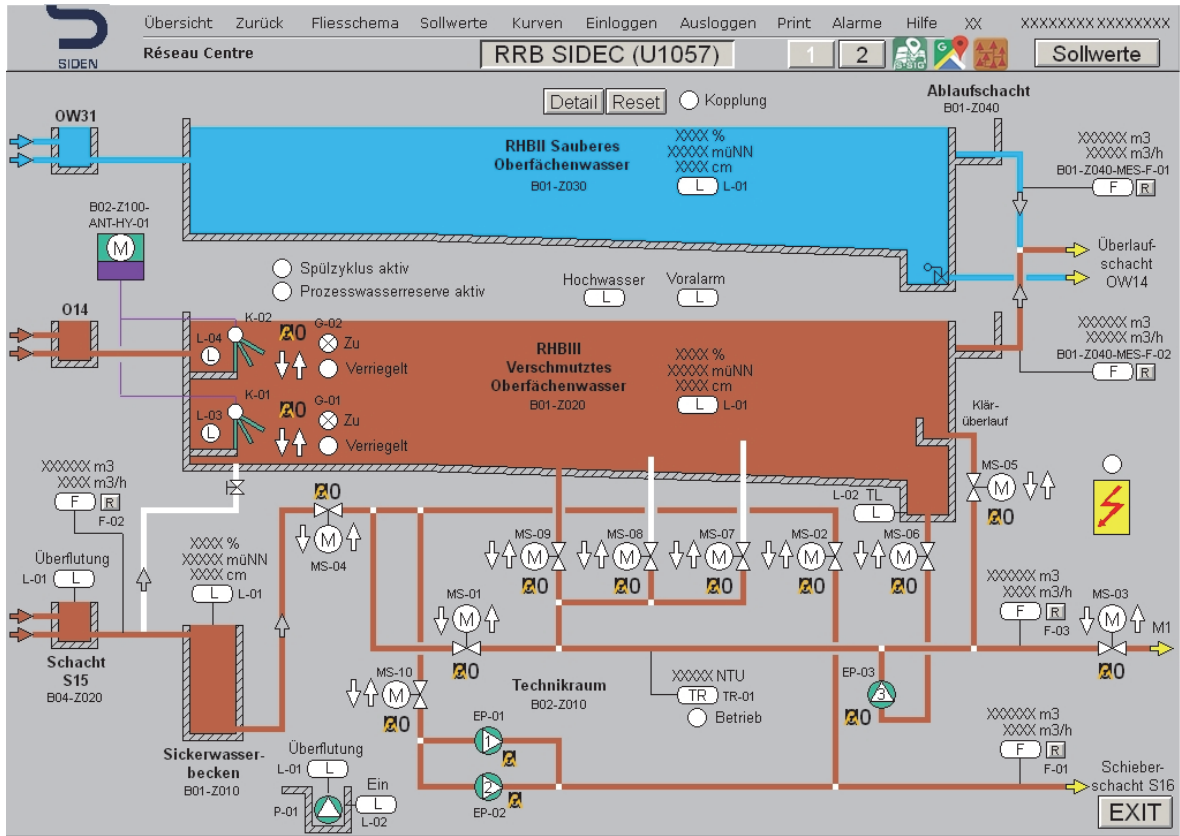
SIDEN
Übersicht Zurück Fliesschema Sollwerte Kurven Einloggen Ausloggen Print Alarme Hilfe XX XXXXXXXX XXXXXXXX
Réseau Centre
RRB SIDEC (U1057)
1 2
Sollwerte

Detail Reset Kopplung

OW31

RHBII Sauberes Oberfächenwasser
B01-Z030
XXXX %
XXXXX müNN
XXXX cm
L L-01

Ablaufschacht
B01-Z040
XXXXXX m3
XXXXX m3/h
B01-Z040-MES-F-01
F R

B02-Z100-ANT-HY-01
M

Spülzyklus aktiv
Prozesswasserreserve aktiv

Hochwasser L
Voralarm L

Überlauf-schacht OW14

O14

L-04 L
K-02
G-02
Zu
Verriegelt

RHBIII Verschmutztes Oberfächenwasser
B01-Z020
XXXX %
XXXXX müNN
XXXX cm
L L-01

XXXXXX m3
XXXXX m3/h
B01-Z040-MES-F-02
F R

L-03 L
K-01
G-01
Zu
Verriegelt

Klär-überlauf

XXXXXX m3
XXXX m3/h
F R
F-02

Überflutung
L-01 L

Schacht S15
B04-Z020

MS-04

XXXX %
XXXXX müNN
XXXX cm
L L-01

Sickerwasser-becken
B01-Z010

MS-09 MS-08 MS-07 MS-02 MS-06
L-02 TL L
MS-05

MS-01

MS-10

Technikraum
B02-Z010

XXXXX NTU
TR TR-01
Betrieb

XXXXXX m3
XXXX m3/h
F R
F-03

MS-03
M1

EP-03

EP-01
EP-02

XXXXXX m3
XXXX m3/h
F R
F-01

Überflutung
L-01 L
Ein
L L-02
P-01

Schieber-schacht S16

EXIT